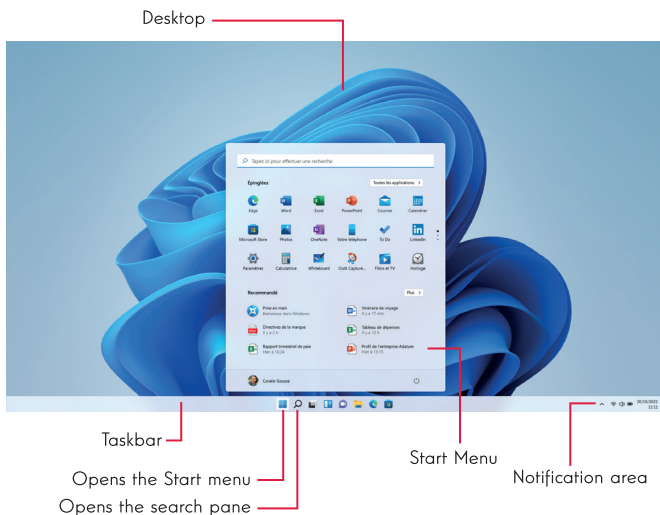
Desktop

Tapez ici pour effectuer une recherche

Épinglées

Toutes les applications >

Edge
Word
Excel
PowerPoint
Courrier
Calendrier
Microsoft Store
Photos
OneNote
Votre téléphone
To Do
LinkedIn
Paramètres
Calculatrice
Whiteboard
Outil Capture...
Films et TV
Horloge

Recommandé

Plus >

Prise en main
Bienvenue dans Windows

Itinéraire de voyage
Il y a 17 min

Directives de la marque
Il y a 2 h

Tableau de dépenses
Il y a 12 h

Rapport trimestriel de paie
Hier à 16:24

Profil de l'entreprise Adatum
Hier à 13:15

Coralie Gossoie

20/10/2021
11:11

Taskbar

Opens the Start menu

Opens the search pane

Start Menu

Notification area